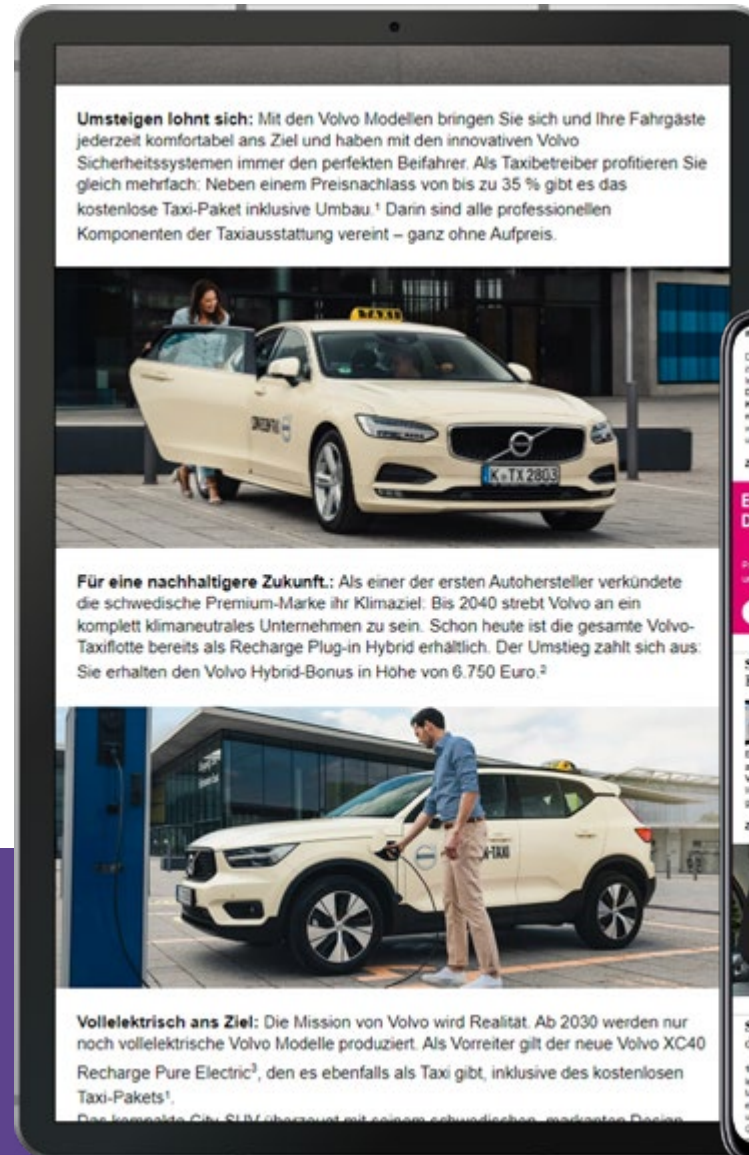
**Umsteigen lohnt sich:** Mit den Volvo Modellen bringen Sie sich und Ihre Fahrgäste jederzeit komfortabel ans Ziel und haben mit den innovativen Volvo Sicherheitssystemen immer den perfekten Beifahrer. Als Taxibetreiber profitieren Sie gleich mehrfach: Neben einem Preisnachlass von bis zu 35 % gibt es das kostenlose Taxi-Paket inklusive Umbau.¹ Darin sind alle professionellen Komponenten der Taxiausstattung vereint – ganz ohne Aufpreis.

TAXI

K TX 2803

**Für eine nachhaltigere Zukunft.:** Als einer der ersten Autohersteller verkündete die schwedische Premium-Marke ihr Klimaziel: Bis 2040 strebt Volvo an ein komplett klimaneutrales Unternehmen zu sein. Schon heute ist die gesamte Volvo-Taxiflotte bereits als Recharge Plug-in Hybrid erhältlich. Der Umstieg zahlt sich aus: Sie erhalten den Volvo Hybrid-Bonus in Höhe von 6.750 Euro.²

**Vollelektrisch ans Ziel:** Die Mission von Volvo wird Realität. Ab 2030 werden nur noch vollelektrische Volvo Modelle produziert. Als Vorreiter gilt der neue Volvo XC40 Recharge Pure Electric³, den es ebenfalls als Taxi gibt, inklusive des kostenlosen Taxi-Pakets¹.

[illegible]